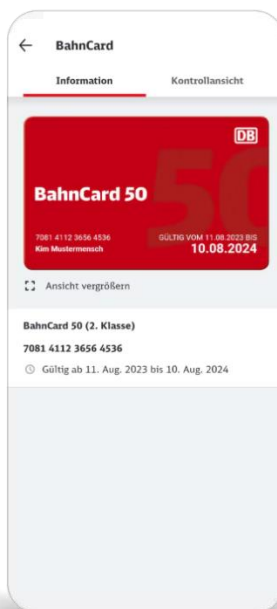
BahnCard

Information

Kontrollansicht

DB

BahnCard 50

50

7081 4112 3656 4536
Kim Mustermensch

GÜLTIG VOM 11.08.2023 BIS
10.08.2024

Ansicht vergrößern

BahnCard 50 (2. Klasse)

7081 4112 3656 4536

Gültig ab 11. Aug. 2023 bis 10. Aug. 2024